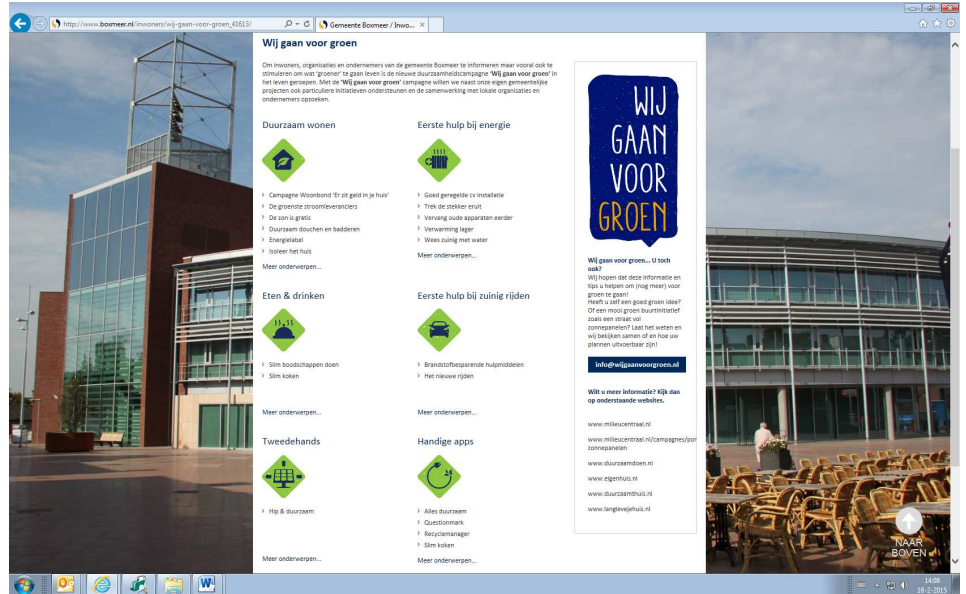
http://www.boxmeer.nl/inwoners/wij-gaan-voor-groen_41613/

Gemeente Boxmeer / Inwo...

Wij gaan voor groen

Om inwoners, organisaties en ondernemers van de gemeente Boxmeer te informeren maar vooral ook te stimuleren om wat 'groener' te gaan leven is de nieuwe duurzaamheidscampagne "Wij gaan voor groen" in het leven geroepen. Met de "Wij gaan voor groen" campagne willen we naast onze eigen gemeentelijke projecten ook particuliere initiatieven ondersteunen en de samenwerking met lokale organisaties en ondernemers opzoeken.

Duurzaam wonen

Campagne Woonbond 'Er zit geld in je huis'
De groenste stroomleveranciers
De zon is gratis
Duurzaam douchen en badderen
Energielabel
Isoleer het huis

Meer onderwerpen...

Eerste hulp bij energie

Goed geregelde cv installatie
Trek de stekker eruit
Vervang oude apparaten eerder
Verwarming lager
Wees zuinig met water

Meer onderwerpen...

Eten & drinken

Slim boodschappen doen
Slim koken

Meer onderwerpen...

Eerste hulp bij zuinig rijden

Brandstofbesparende hulpmiddelen
Het nieuwe rijden

Meer onderwerpen...

Tweedehands

Hip & duurzaam

Meer onderwerpen...

Handige apps

Alles duurzaam
Questionmark
Recyclemanager
Slim koken

Meer onderwerpen...

WIJ GAAN VOOR GROEN

Wij gaan voor groen... U toch ook?
Wij hopen dat deze informatie en tips u helpen om (nog meer) voor groen te gaan!
Heeft u zelf een goed groen idee? Of een mooi groen buurtinitiatief zoals een straat vol zonnepanelen? Laat het weten en wij bekijken samen of en hoe uw plannen uitvoerbaar zijn!

info@wijgaanvoorgroen.nl

Wilt u meer informatie? Kijk dan op onderstaande websites.

www.milieucentraal.nl
www.milieucentraal.nl/campagnes/zonnepanelen
www.duurzaamdoen.nl
www.eigenhuis.nl
www.duurzaamthuis.nl
www.langlevehuis.nl

NAAR BOVEN

14:08
18-2-2015